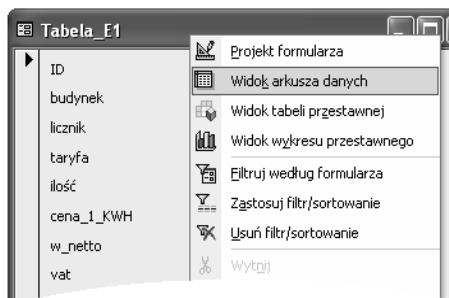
Tabela_E1

ID
budynek
licznik
taryfa
ilość
cena_1_KWH
w_netto
vat

Projekt formularza
Widok arkusza danych
Widok tabeli przestawnej
Widok wykresu przestawnego
Filtruj według formularza
Zastosuj filtr/sortowanie
Usuń filtr/sortowanie
Wytnij